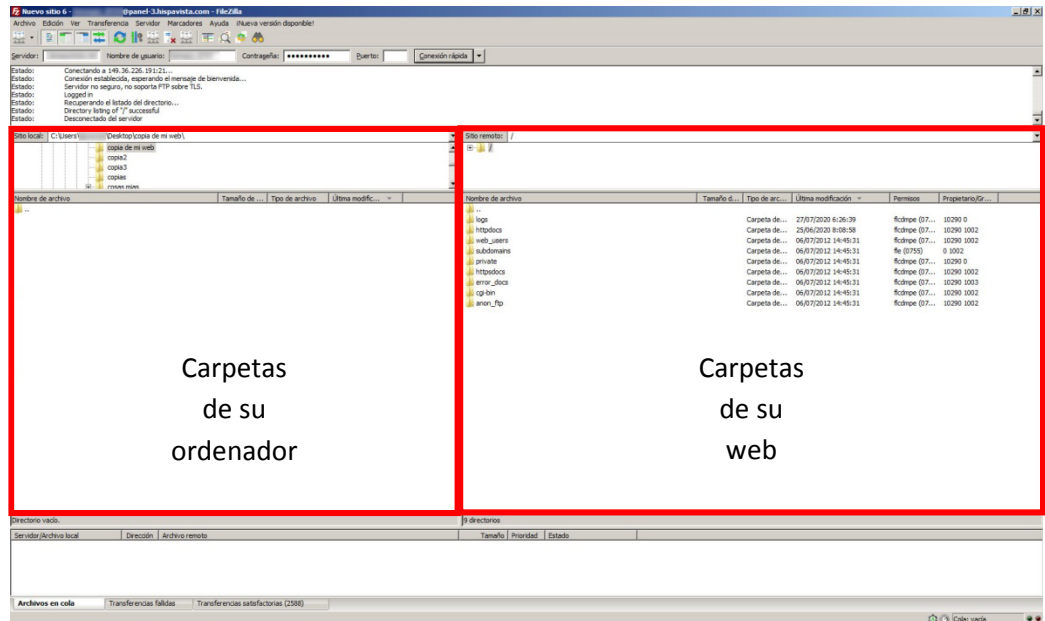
Nuevo sitio 6 - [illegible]@panel-3.hispavista.com - FileZilla

Archivo Edición Ver Transferencia Servidor Marcadores Ayuda ¡Nueva versión disponible!

Servidor: Nombre de usuario: Contraseña: •••••••••• Puerto: Conexión rápida

Estado: Conectando a 149.36.226.191:21...
Estado: Conexión establecida, esperando el mensaje de bienvenida...
Estado: Servidor no seguro, no soporta FTP sobre TLS.
Estado: Logged in
Estado: Recuperando el listado del directorio...
Estado: Directory listing of "/" successful
Estado: Desconectado del servidor

Sitio local: C:\Users\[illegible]\Desktop\copia de mi web\

copia de mi web
copia2
copia3
copias
cosas mias

| Nombre de archivo | Tamaño de ... | Tipo de archivo | Última modific... |
|---|---|---|---|
| .. | | | |

Carpetas de su ordenador

Sitio remoto: /

/

| Nombre de archivo | Tamaño d... | Tipo de arc... | Última modificación | Permisos | Propietario/Gr... |
|---|---|---|---|---|---|
| .. | | | | | |
| logs | | Carpeta de... | 27/07/2020 6:26:39 | flcdmpe (07... | 10290 0 |
| httpdocs | | Carpeta de... | 25/06/2020 8:08:58 | flcdmpe (07... | 10290 1002 |
| web_users | | Carpeta de... | 06/07/2012 14:45:31 | flcdmpe (07... | 10290 1002 |
| subdomains | | Carpeta de... | 06/07/2012 14:45:31 | fle (0755) | 0 1002 |
| private | | Carpeta de... | 06/07/2012 14:45:31 | flcdmpe (07... | 10290 0 |
| httpsdocs | | Carpeta de... | 06/07/2012 14:45:31 | flcdmpe (07... | 10290 1002 |
| error_docs | | Carpeta de... | 06/07/2012 14:45:31 | flcdmpe (07... | 10290 1003 |
| cgi-bin | | Carpeta de... | 06/07/2012 14:45:31 | flcdmpe (07... | 10290 1002 |
| anon_ftp | | Carpeta de... | 06/07/2012 14:45:31 | flcdmpe (07... | 10290 1002 |

Carpetas de su web

Directorio vacío.

9 directorios

Servidor/Archivo local | Dirección | Archivo remoto | Tamaño | Prioridad | Estado

Archivos en cola | Transferencias fallidas | Transferencias satisfactorias (2588)

Cola: vacía